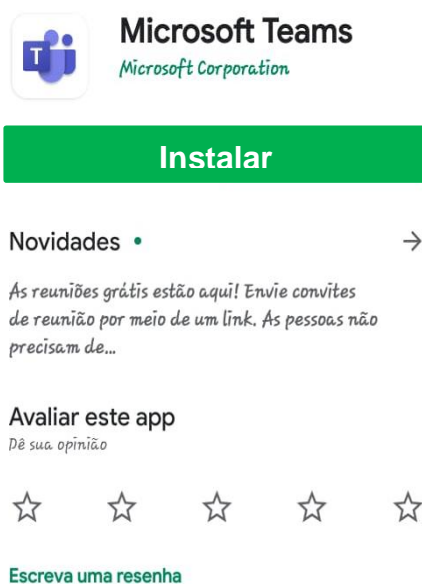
Microsoft Teams
Microsoft Corporation

Instalar

Novidades •

As reuniões grátis estão aqui! Envie convites de reunião por meio de um link. As pessoas não precisam de...

Avaliar este app
Dê sua opinião

Escreva uma resenha